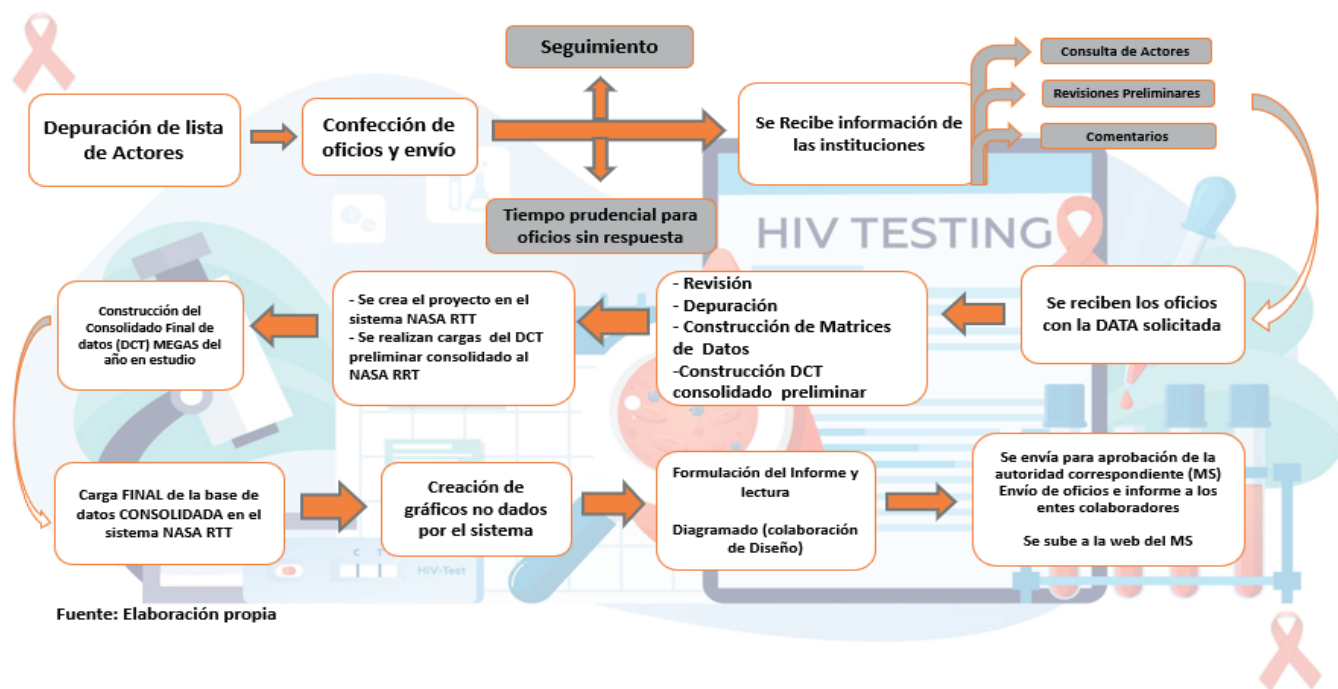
Seguimiento

Depuración de lista de Actores

Confección de oficios y envío

Se Recibe información de las instituciones

Consulta de Actores

Revisiones Preliminares

Comentarios

Tiempo prudencial para oficios sin respuesta

HIV TESTING

Construcción del Consolidado Final de datos (DCT) MEGAS del año en estudio

- Se crea el proyecto en el sistema NASA RTT
- Se realizan cargas del DCT preliminar consolidado al NASA RRT

- Revisión
- Depuración
- Construcción de Matrices de Datos
-Construcción DCT consolidado preliminar

Se reciben los oficios con la DATA solicitada

Carga FINAL de la base de datos CONSOLIDADA en el sistema NASA RTT

Creación de gráficos no dados por el sistema

Formulación del Informe y lectura

Diagramado (colaboración de Diseño)

Se envía para aprobación de la autoridad correspondiente (MS)
Envío de oficios e informe a los entes colaboradores

Se sube a la web del MS

HIV-Test

Fuente: Elaboración propia